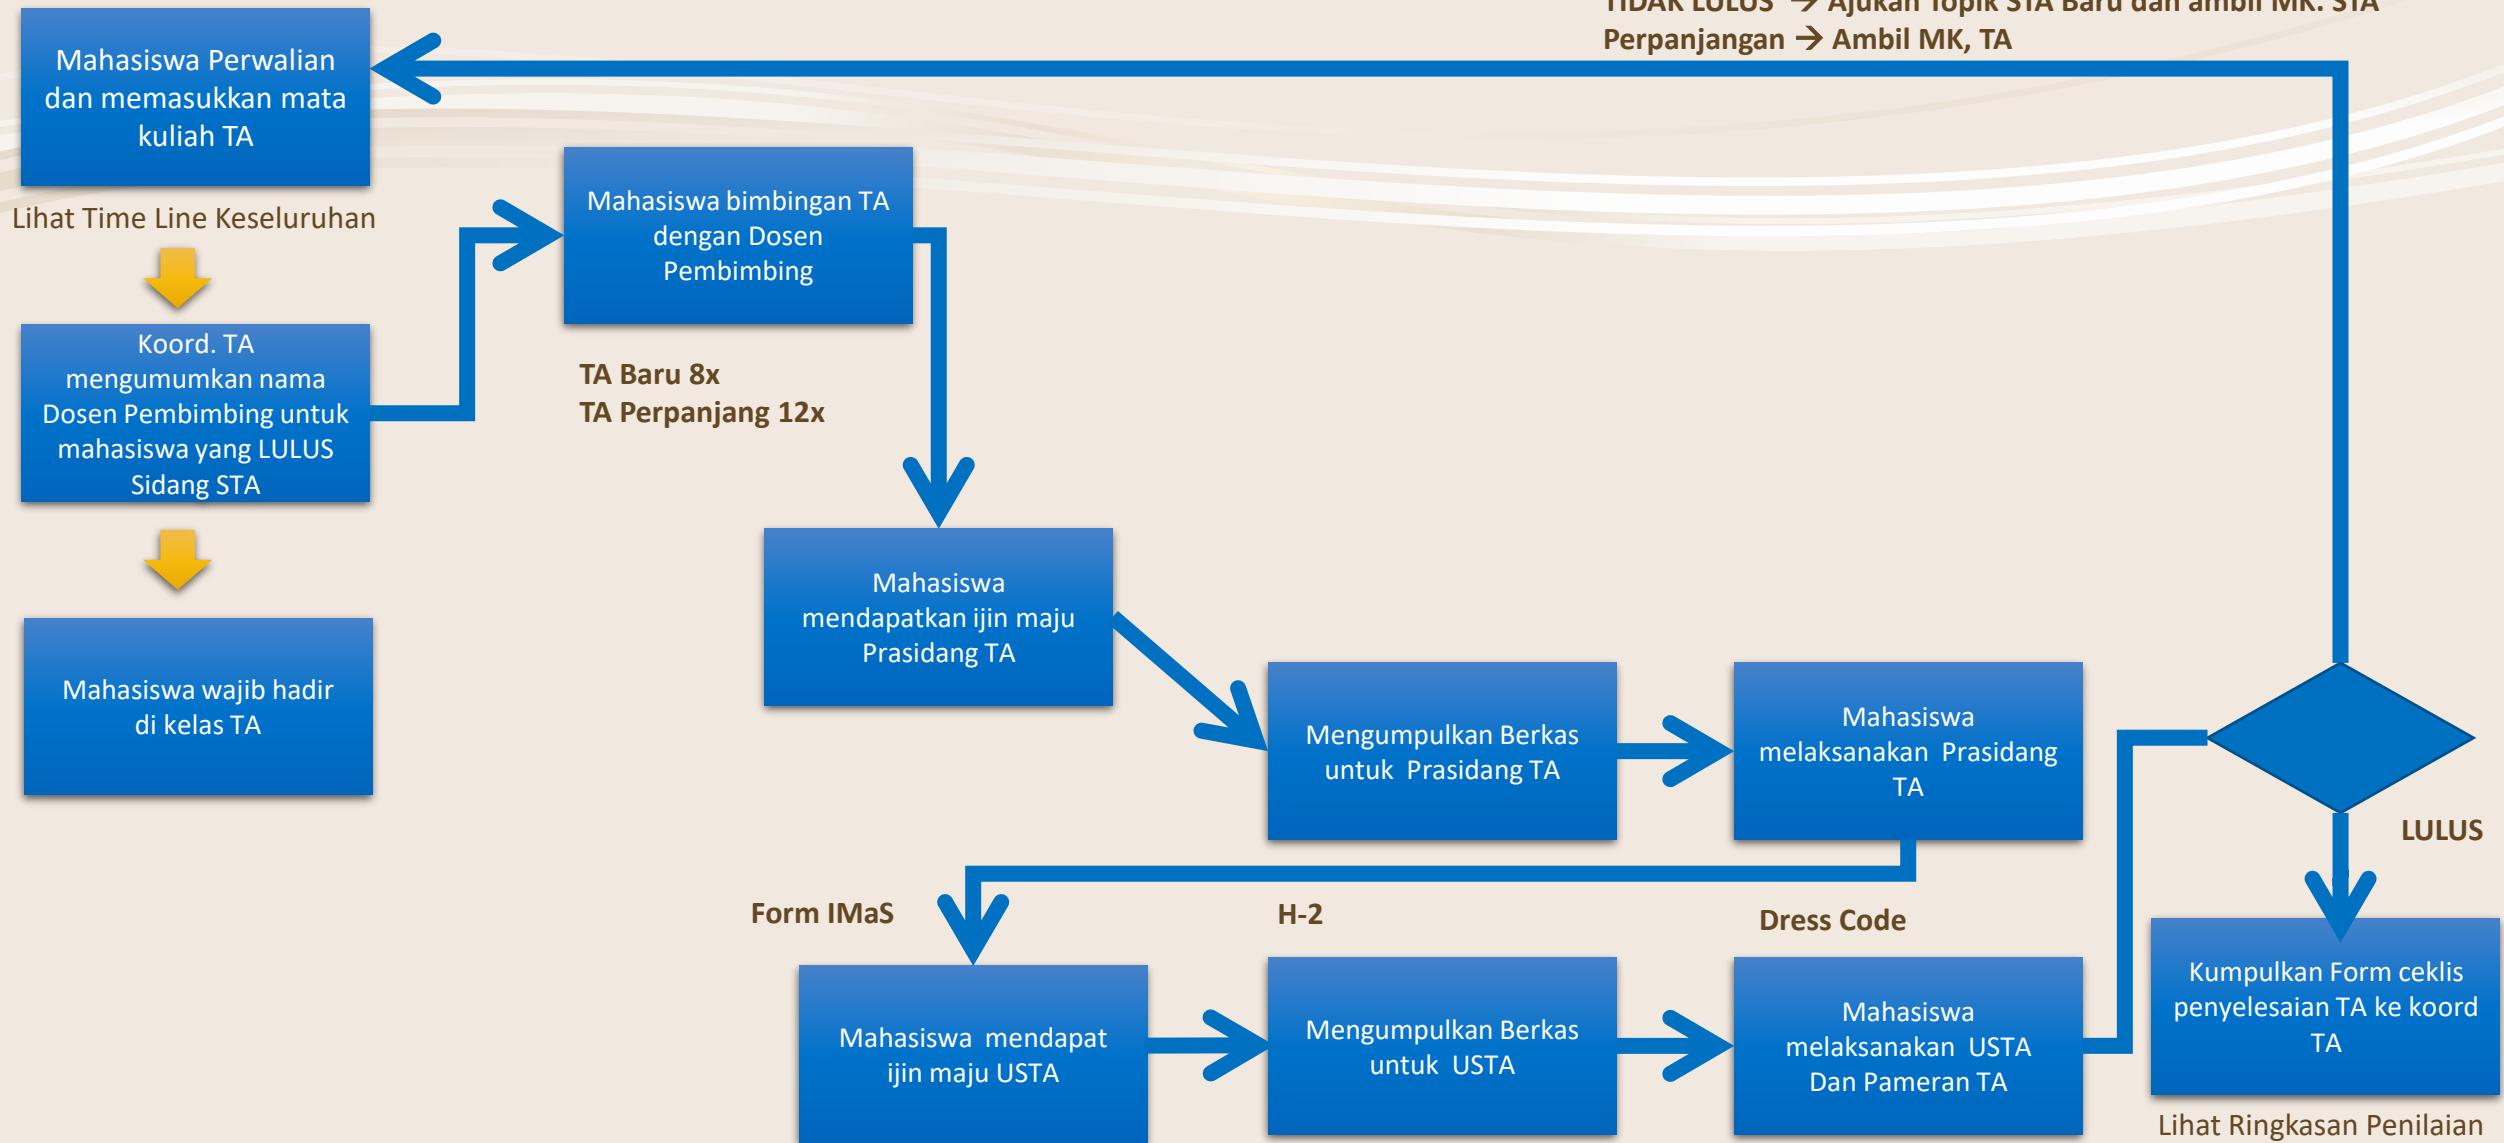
TIDAK LULUS → Ajukan Topik STA Baru dan ambil MK. STA
Perpanjangan → Ambil MK, TA

Mahasiswa Perwalian dan memasukkan mata kuliah TA

Lihat Time Line Keseluruhan

Koord. TA mengumumkan nama Dosen Pembimbing untuk mahasiswa yang LULUS Sidang STA

Mahasiswa wajib hadir di kelas TA

Mahasiswa bimbingan TA dengan Dosen Pembimbing

TA Baru 8x
TA Perpanjang 12x

Mahasiswa mendapatkan ijin maju Prasidang TA

Mengumpulkan Berkas untuk Prasidang TA

Mahasiswa melaksanakan Prasidang TA

LULUS

Form IMaS

H-2

Dress Code

Mahasiswa mendapat ijin maju USTA

Mengumpulkan Berkas untuk USTA

Mahasiswa melaksanakan USTA Dan Pameran TA

Kumpulkan Form ceklis penyelesaian TA ke koord TA

Lihat Ringkasan Penilaian